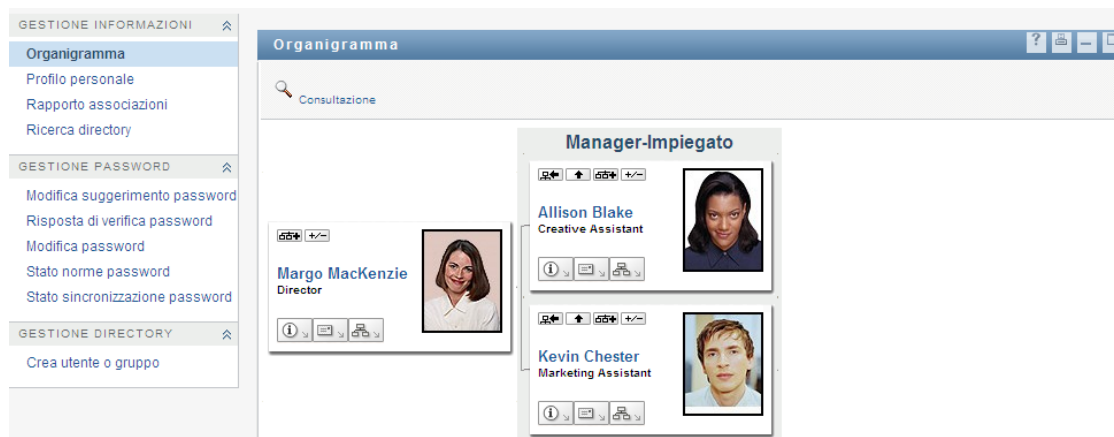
GESTIONE INFORMAZIONI

Organigramma

Profilo personale

Rapporto associazioni

Ricerca directory

GESTIONE PASSWORD

Modifica suggerimento password

Risposta di verifica password

Modifica password

Stato norme password

Stato sincronizzazione password

GESTIONE DIRECTORY

Crea utente o gruppo

Organigramma

?

Consultazione

Manager-Impiegato

+/−

Margo MacKenzie
Director

+/−

Allison Blake
Creative Assistant

+/−

Kevin Chester
Marketing Assistant